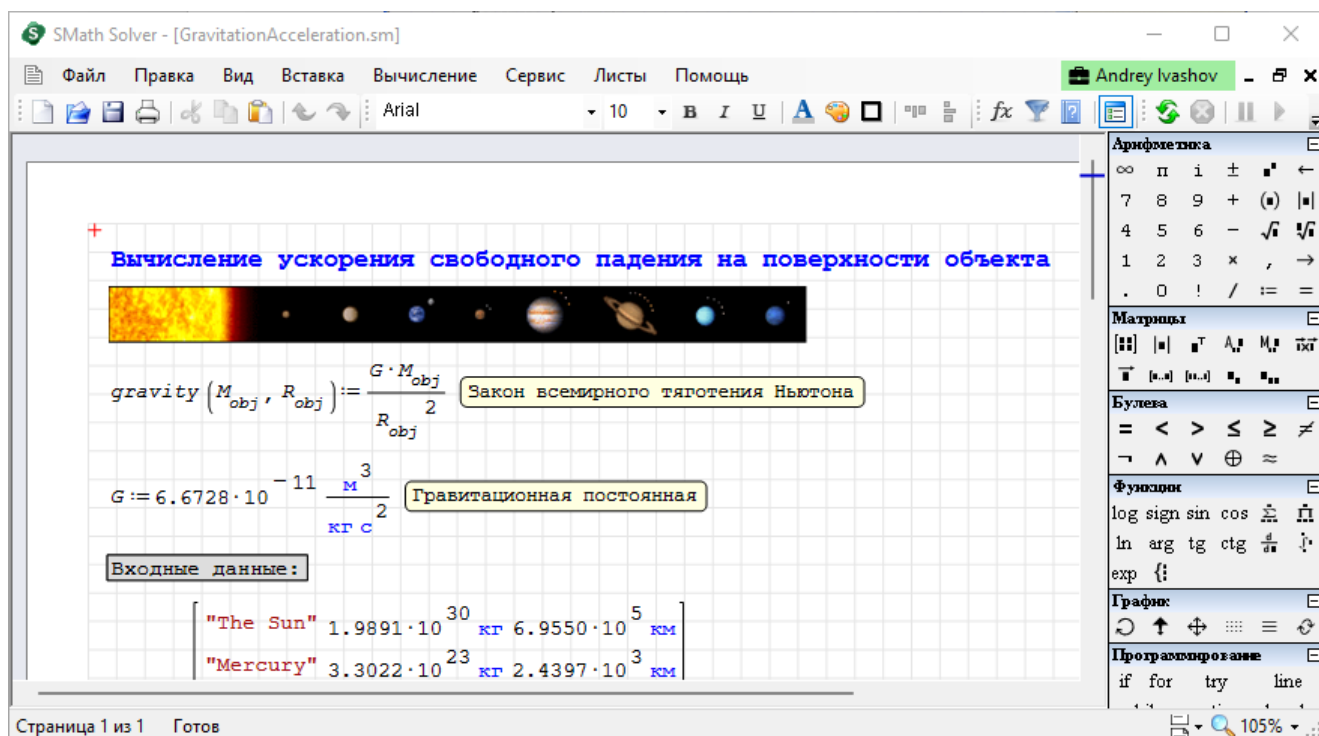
SMath Solver - [GravitationAcceleration.sm]

Файл Правка Вид Вставка Вычисление Сервис Листы Помощь

Andrey Ivashov

Arial 10 B I U

Вычисление ускорения свободного падения на поверхности объекта

$gravity\left(M_{obj}, R_{obj}\right) := \frac{G \cdot M_{obj}}{R_{obj}^{2}}$ Закон всемирного тяготения Ньютона

$G := 6.6728 \cdot 10^{-11} \frac{м^{3}}{кг\ с^{2}}$ Гравитационная постоянная

Входные данные:

"The Sun" $1.9891 \cdot 10^{30}$ кг $6.9550 \cdot 10^{5}$ км

"Mercury" $3.3022 \cdot 10^{23}$ кг $2.4397 \cdot 10^{3}$ км

Арифметика
∞ π i ± ←
7 8 9 + 
4 5 6 −
1 2 3 × , →
. 0 ! / := =

Матрицы

Булева
= < > ≤ ≥ ≠
¬ ∧ ∨ ⊕ ≈

Функции
log sign sin cos
ln arg tg ctg
exp

График

Программирование
if for try line

Страница 1 из 1 Готов

105%